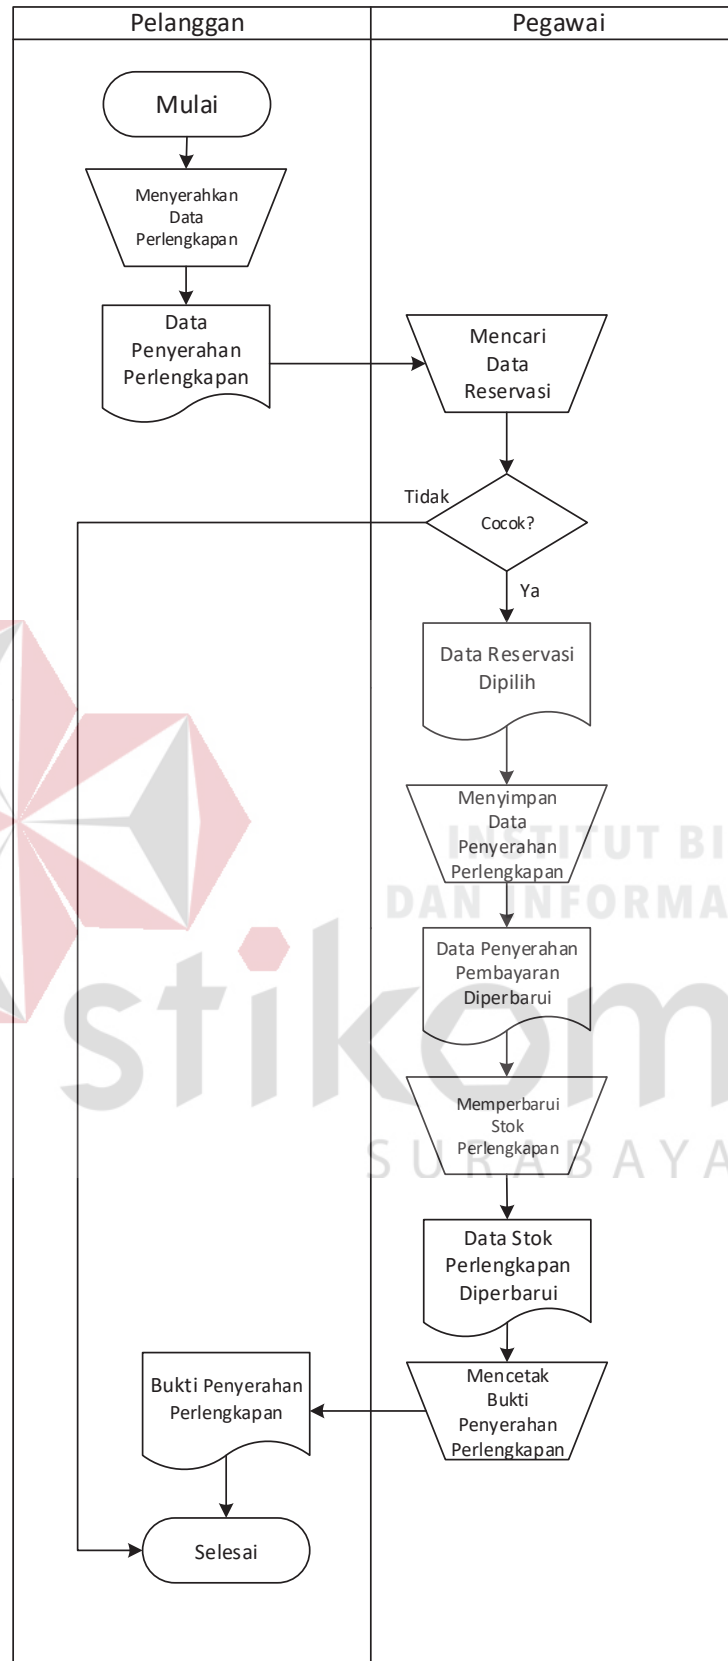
Pelanggan

Pegawai

Mulai

Menyerahkan Data Perlengkapan

Data Penyerahan Perlengkapan

Mencari Data Reservasi

Tidak

Cocok?

Ya

Data Reservasi Dipilih

Menyimpan Data Penyerahan Perlengkapan

INSTITUT BI DAN INFORMA

Data Penyerahan Pembayaran Diperbarui

stikom

Memperbarui Stok Perlengkapan

SURABAYA

Data Stok Perlengkapan Diperbarui

Bukti Penyerahan Perlengkapan

Mencetak Bukti Penyerahan Perlengkapan

Selesai